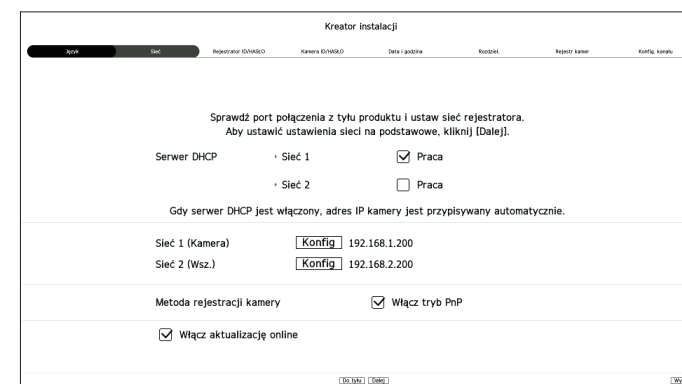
Kreator instalacji

Język
Sieć
Rejestrator ID/HASŁO
Kamera ID/HASŁO
Data i godzina
Rozdziel.
Rejestr kamer
Konfig. kanału

Sprawdź port połączenia z tyłu produktu i ustaw sieć rejestratora.
Aby ustawić ustawienia sieci na podstawowe, kliknij [Dalej].

Serwer DHCP
Sieć 1
Praca
Sieć 2
Praca

Gdy serwer DHCP jest włączony, adres IP kamery jest przypisywany automatycznie.

Sieć 1 (Kamera)
Konfig
192.168.1.200
Sieć 2 (Wsz.)
Konfig
192.168.2.200

Metoda rejestracji kamery
Włącz tryb PnP

Włącz aktualizację online

Do tyłu
Dalej
Wy